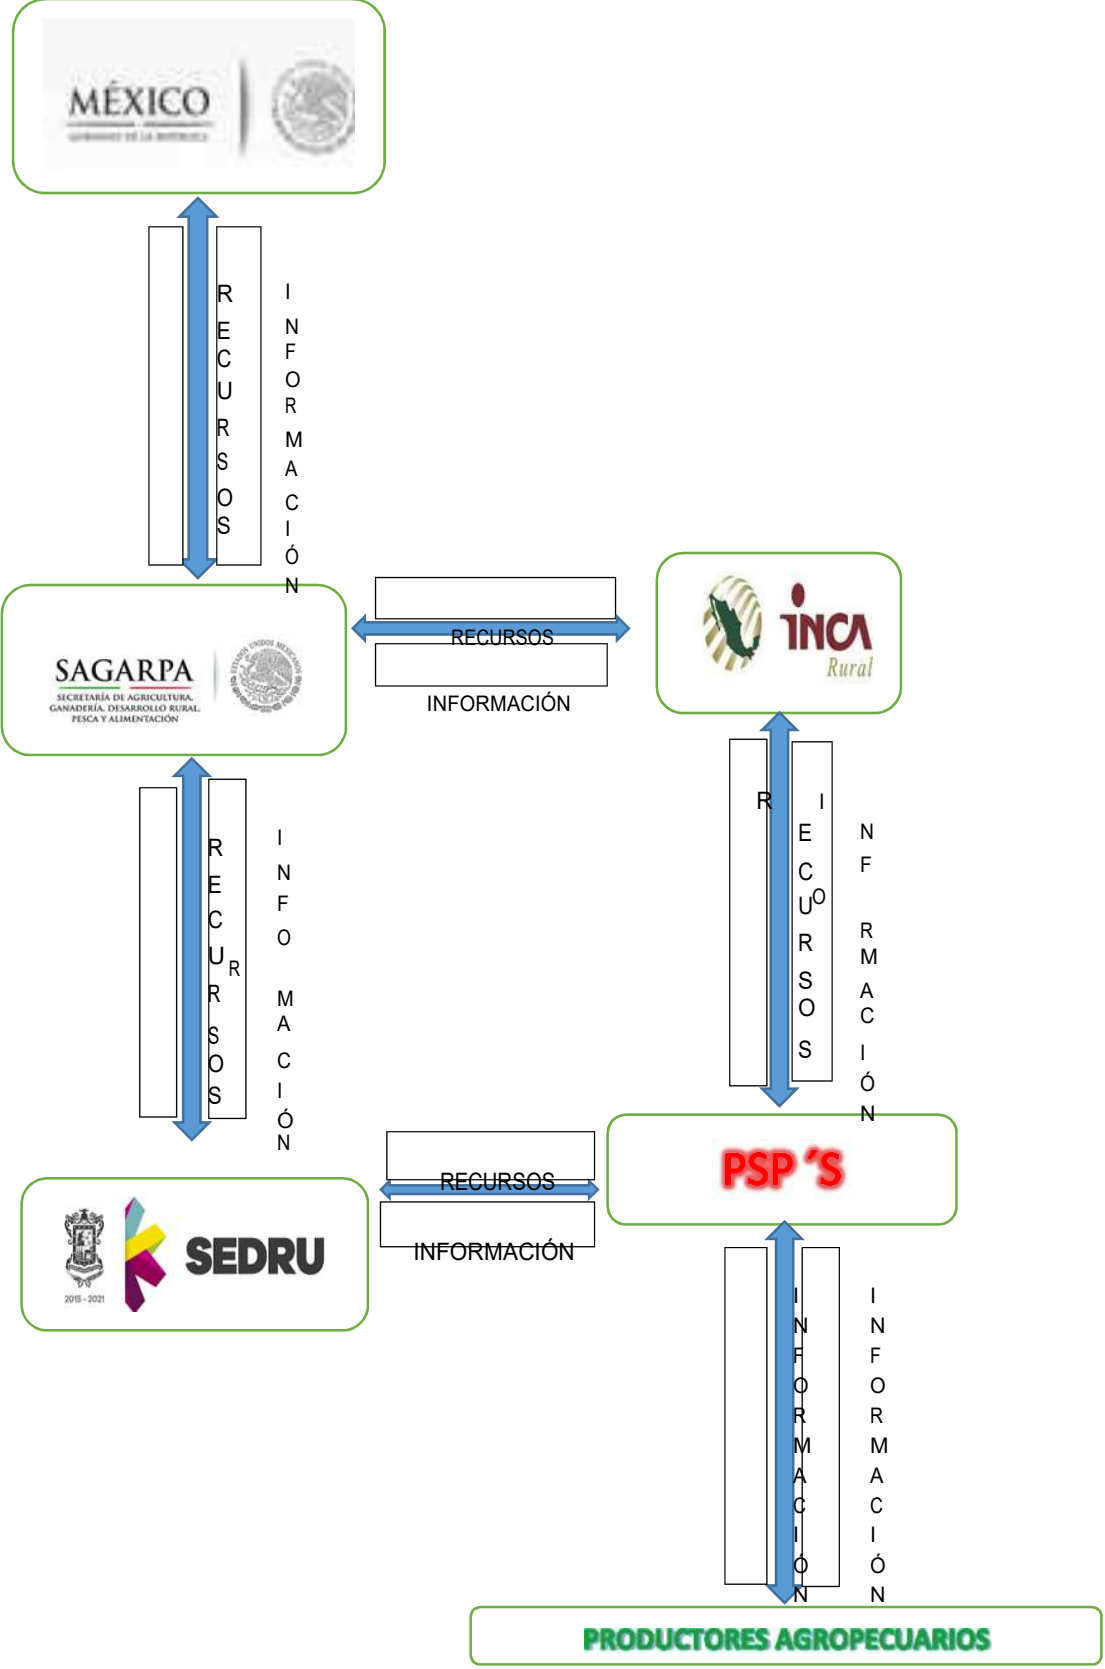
MÉXICO
GOBIERNO DE LA REPÚBLICA

RECURSOS

INFORMACIÓN

RECURSOS

INFORMACIÓN

SAGARPA
SECRETARÍA DE AGRICULTURA, GANADERÍA, DESARROLLO RURAL, PESCA Y ALIMENTACIÓN

INCA Rural

RECURSOS

INFORMACIÓN

RECURSOS

INFORMACIÓN

RECURSOS

INFORMACIÓN

PSP 'S

2015 - 2021

SEDRU

INFORMACIÓN

INFORMACIÓN

PRODUCTORES AGROPECUARIOS